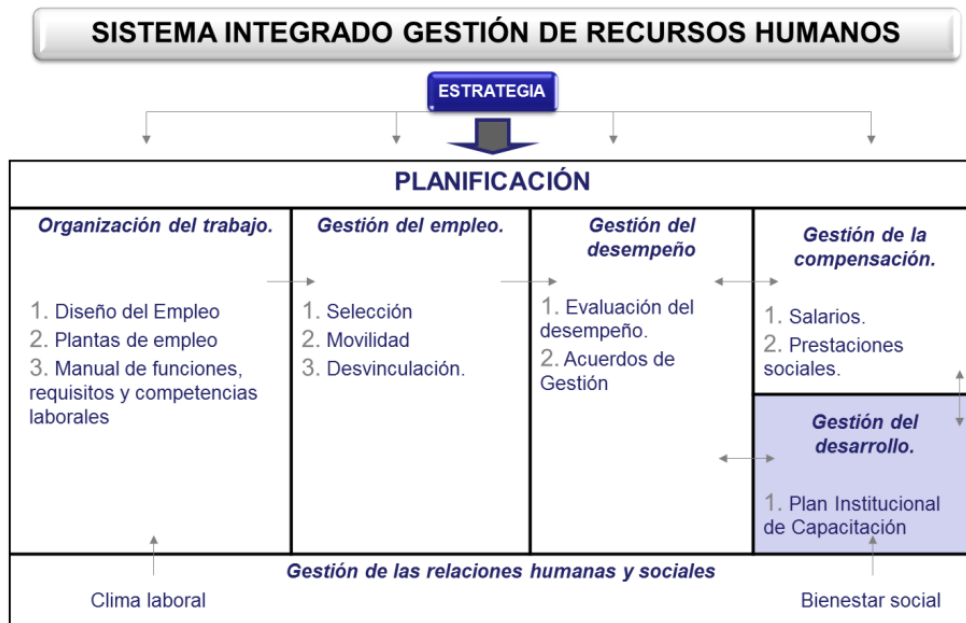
SISTEMA INTEGRADO GESTIÓN DE RECURSOS HUMANOS

ESTRATEGIA

PLANIFICACIÓN

Organización del trabajo.

1. Diseño del Empleo
2. Plantas de empleo
3. Manual de funciones, requisitos y competencias laborales

Gestión del empleo.

1. Selección
2. Movilidad
3. Desvinculación.

Gestión del desempeño

1. Evaluación del desempeño.
2. Acuerdos de Gestión

Gestión de la compensación.

1. Salarios.
2. Prestaciones sociales.

Gestión del desarrollo.

1. Plan Institucional de Capacitación

Gestión de las relaciones humanas y sociales

Clima laboral

Bienestar social